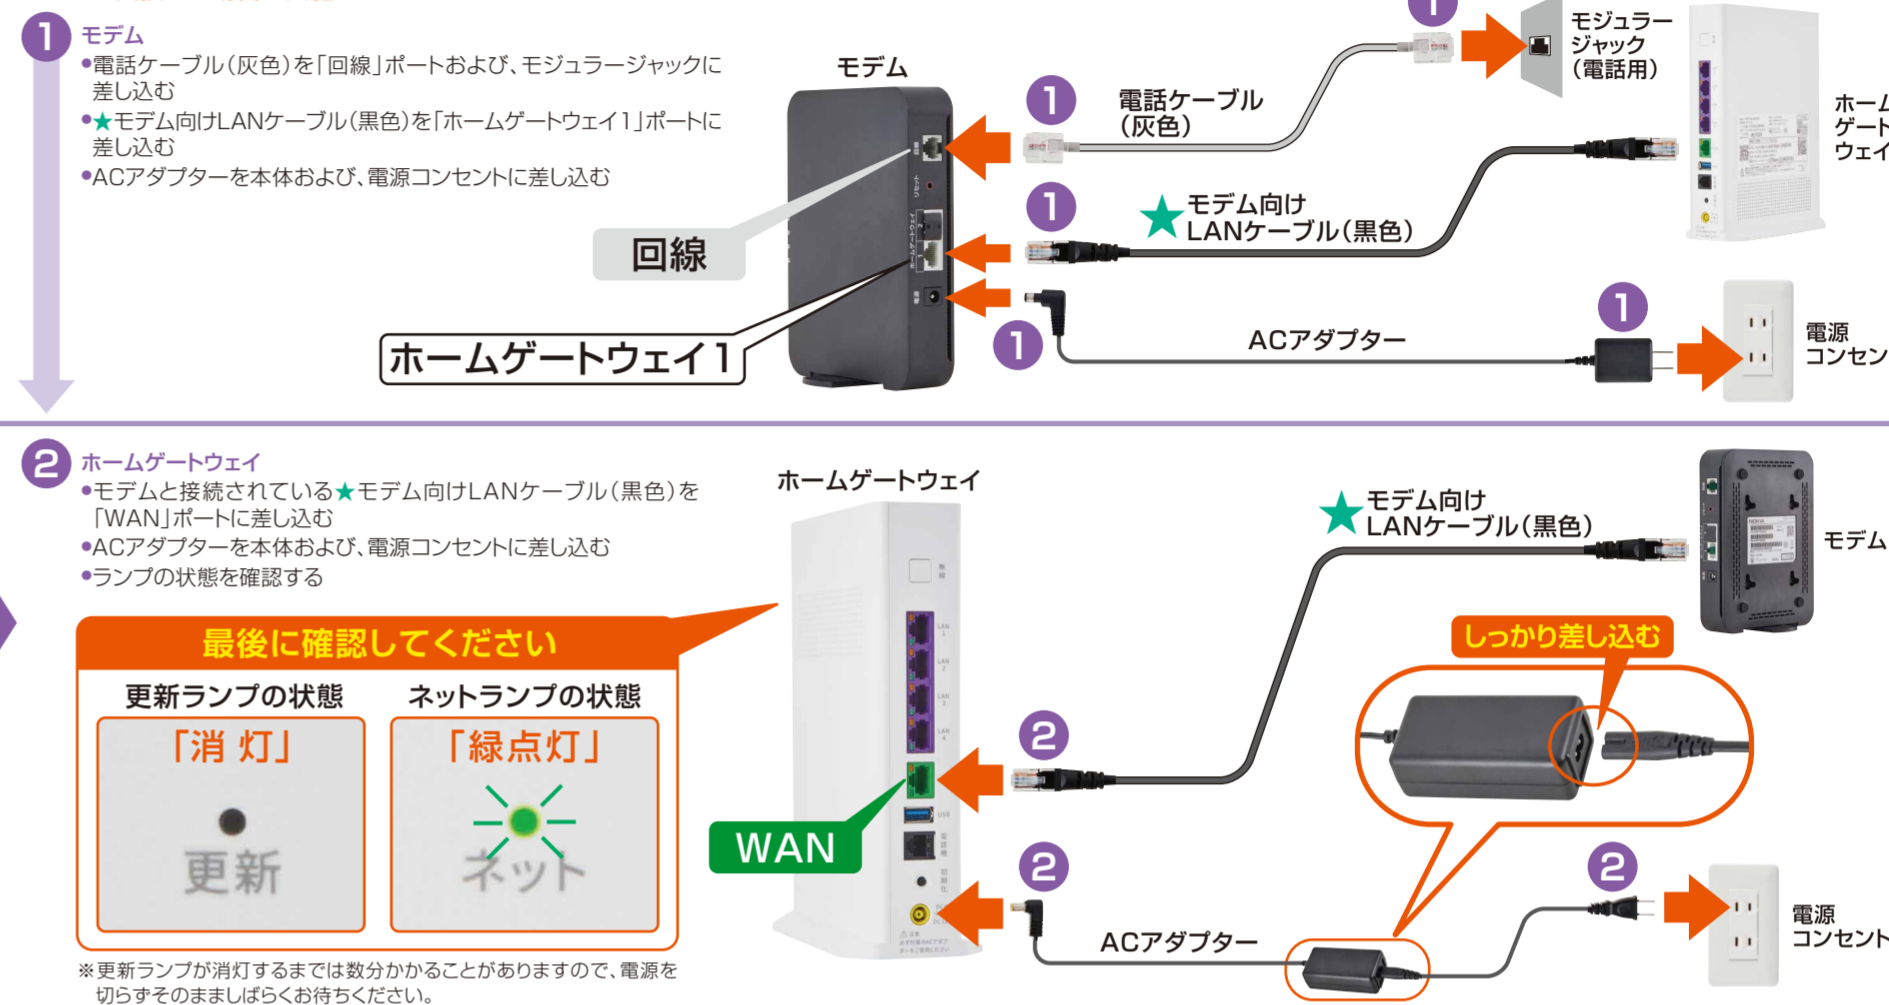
1 モデム
•電話ケーブル(灰色)を「回線」ポートおよび、モジュラージャックに差し込む
•★モデム向けLANケーブル(黒色)を「ホームゲートウェイ1」ポートに差し込む
•ACアダプターを本体および、電源コンセントに差し込む

モデム
回線
ホームゲートウェイ1
1 電話ケーブル(灰色)
1 モジュラージャック(電話用)
1 ★モデム向けLANケーブル(黒色)
1 ACアダプター
1
電源コンセン
ホームゲートウェイ

2 ホームゲートウェイ
•モデムと接続されている★モデム向けLANケーブル(黒色)を「WAN」ポートに差し込む
•ACアダプターを本体および、電源コンセントに差し込む
•ランプの状態を確認する

最後に確認してください
更新ランプの状態
「消 灯」
更新
ネットランプの状態
「緑点灯」
ネット

※更新ランプが消灯するまでは数分かかることがありますので、電源を切らずそのまましばらくお待ちください。

ホームゲートウェイ
WAN
2
★モデム向けLANケーブル(黒色)
モデム
しっかり差し込む
2
ACアダプター
2
電源コンセント